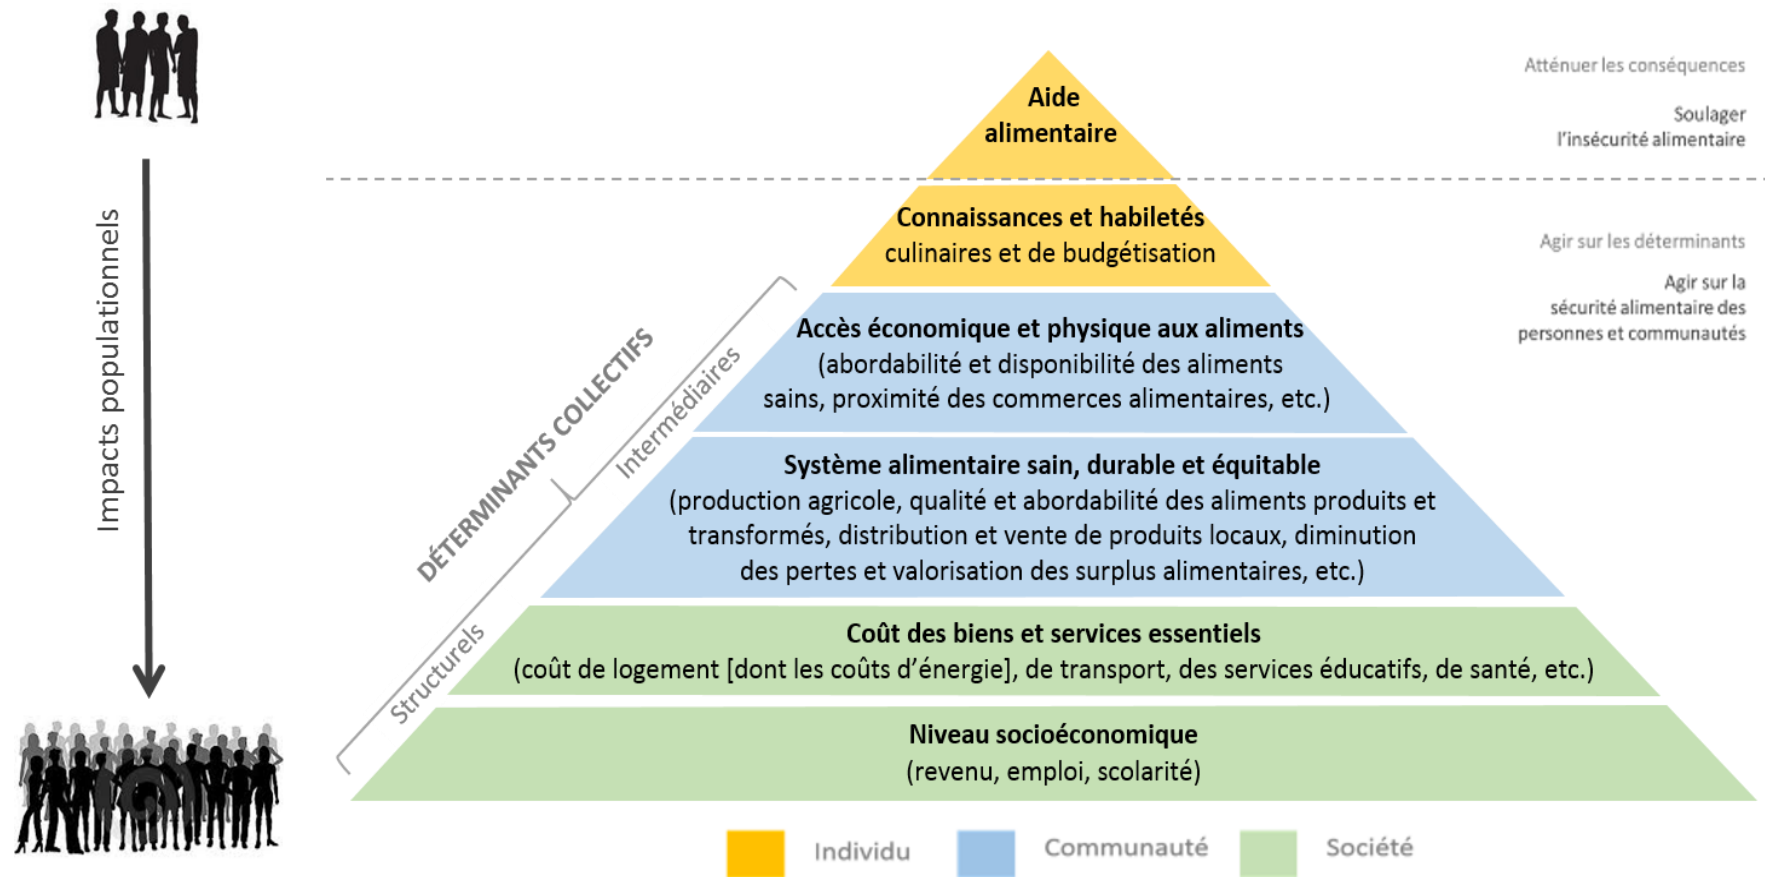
Impacts populationnels

Aide alimentaire

Atténuer les conséquences

Soulager l'insécurité alimentaire

Connaissances et habiletés culinaires et de budgétisation

Agir sur les déterminants

Agir sur la sécurité alimentaire des personnes et communautés

DÉTERMINANTS COLLECTIFS

Intermédiaires

Structurels

Accès économique et physique aux aliments (abordabilité et disponibilité des aliments sains, proximité des commerces alimentaires, etc.)

Système alimentaire sain, durable et équitable (production agricole, qualité et abordabilité des aliments produits et transformés, distribution et vente de produits locaux, diminution des pertes et valorisation des surplus alimentaires, etc.)

Coût des biens et services essentiels (coût de logement [dont les coûts d'énergie], de transport, des services éducatifs, de santé, etc.)

Niveau socioéconomique (revenu, emploi, scolarité)

Individu

Communauté

Société